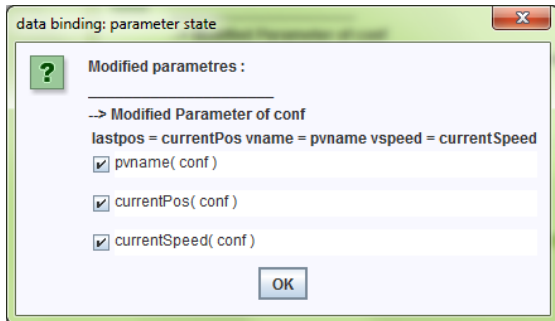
data binding: parameter state

?

Modified parametres :

--> Modified Parameter of conf

lastpos = currentPos vname = pvname vspeed = currentSpeed

pvname( conf )

currentPos( conf )

currentSpeed( conf )

OK